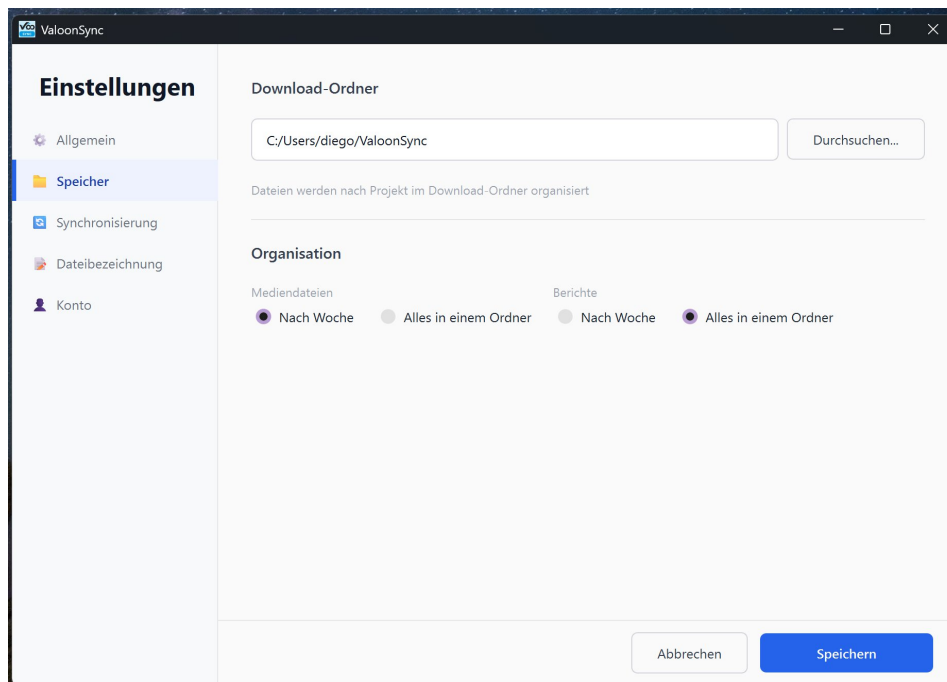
ValoonSync

Einstellungen

Allgemein

Speicher

Synchronisierung

Dateibezeichnung

Konto

Download-Ordner

C:/Users/diego/ValoonSync

Durchsuchen...

Dateien werden nach Projekt im Download-Ordner organisiert

Organisation

Mediendateien

Nach Woche

Alles in einem Ordner

Berichte

Nach Woche

Alles in einem Ordner

Abbrechen

Speichern